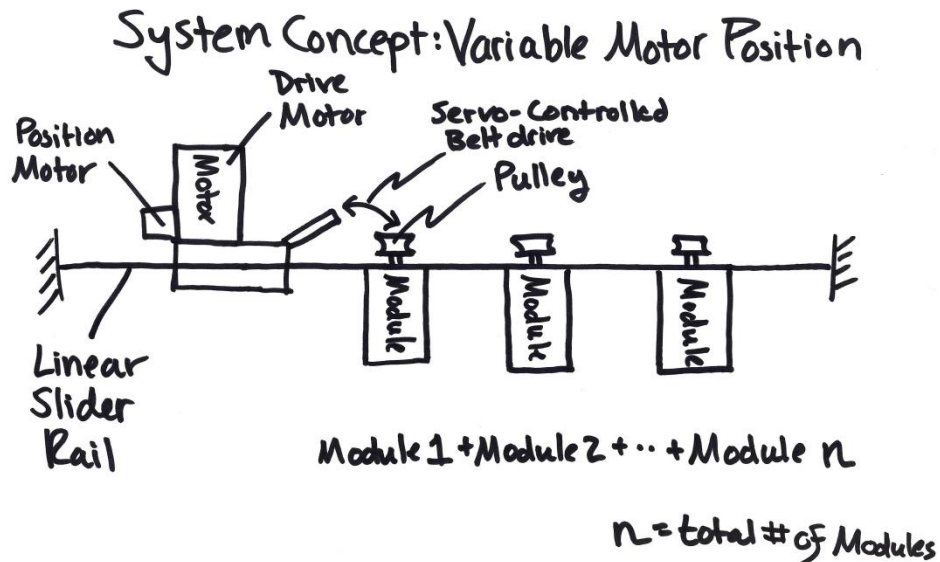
System Concept: Variable Motor Position

Drive Motor

Position Motor

Motor

Servo-Controlled Belt drive

Pulley

Module

Module

Module

Linear Slider Rail

Module 1 + Module 2 + ·· + Module n

n = total # of Modules